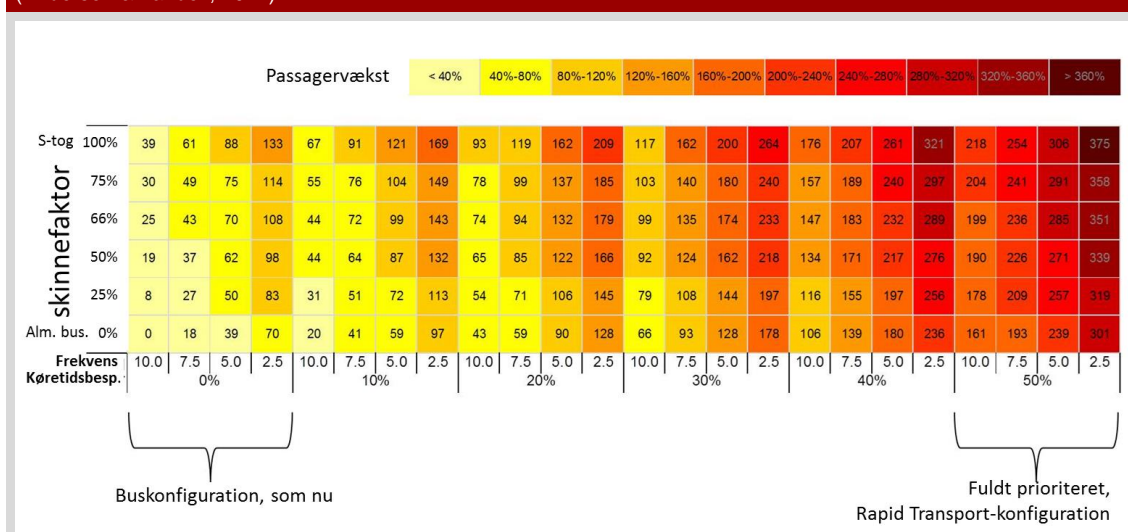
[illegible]

Passagervækst

| < 40% | 40%-80% | 80%-120% | 120%-160% | 160%-200% | 200%-240% | 240%-280% | 280%-320% | 320%-360% | > 360% |
|---|---|---|---|---|---|---|---|---|---|

skinnefaktor

| | | | | | | | | | | | | | | | | | | | | | | | | |
|---|---|---|---|---|---|---|---|---|---|---|---|---|---|---|---|---|---|---|---|---|---|---|---|---|
| S-tog | 100% | 39 | 61 | 88 | 133 | 67 | 91 | 121 | 169 | 93 | 119 | 162 | 209 | 117 | 162 | 200 | 264 | 176 | 207 | 261 | 321 | 218 | 254 | 306 | 375 |
| | 75% | 30 | 49 | 75 | 114 | 55 | 76 | 104 | 149 | 78 | 99 | 137 | 185 | 103 | 140 | 180 | 240 | 157 | 189 | 240 | 297 | 204 | 241 | 291 | 358 |
| | 66% | 25 | 43 | 70 | 108 | 44 | 72 | 99 | 143 | 74 | 94 | 132 | 179 | 99 | 135 | 174 | 233 | 147 | 183 | 232 | 289 | 199 | 236 | 285 | 351 |
| | 50% | 19 | 37 | 62 | 98 | 44 | 64 | 87 | 132 | 65 | 85 | 122 | 166 | 92 | 124 | 162 | 218 | 134 | 171 | 217 | 276 | 190 | 226 | 271 | 339 |
| | 25% | 8 | 27 | 50 | 83 | 31 | 51 | 72 | 113 | 54 | 71 | 106 | 145 | 79 | 108 | 144 | 197 | 116 | 155 | 197 | 256 | 178 | 209 | 257 | 319 |
| Alm. bus. | 0% | 0 | 18 | 39 | 70 | 20 | 41 | 59 | 97 | 43 | 59 | 90 | 128 | 66 | 93 | 128 | 178 | 106 | 139 | 180 | 236 | 161 | 193 | 239 | 301 |
| Frekvens | | 10.0 | 7.5 | 5.0 | 2.5 | 10.0 | 7.5 | 5.0 | 2.5 | 10.0 | 7.5 | 5.0 | 2.5 | 10.0 | 7.5 | 5.0 | 2.5 | 10.0 | 7.5 | 5.0 | 2.5 | 10.0 | 7.5 | 5.0 | 2.5 |
| Køretidsbesp. | | 0% | | | | 10% | | | | 20% | | | | 30% | | | | 40% | | | | 50% | | | |

Buskonfiguration, som nu

Fuldt prioriteret, Rapid Transport-konfiguration